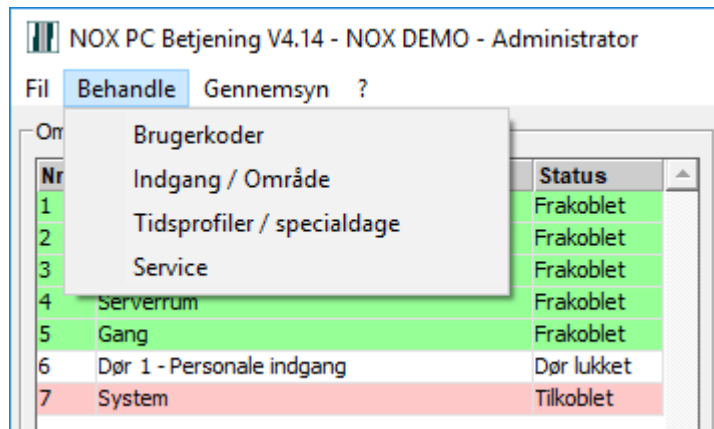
NOX PC Betjening V4.14 - NOX DEMO - Administrator

Fil Behandle Gennemsyn ?

Om

Brugerkoder
Indgang / Område
Tidsprofiler / specialdage
Service

| Nr | | Status |
|---|---|---|
| 1 | | Frakoblet |
| 2 | | Frakoblet |
| 3 | | Frakoblet |
| 4 | Serverrum | Frakoblet |
| 5 | Gang | Frakoblet |
| 6 | Dør 1 - Personale indgang | Dør lukket |
| 7 | System | Tilkoblet |